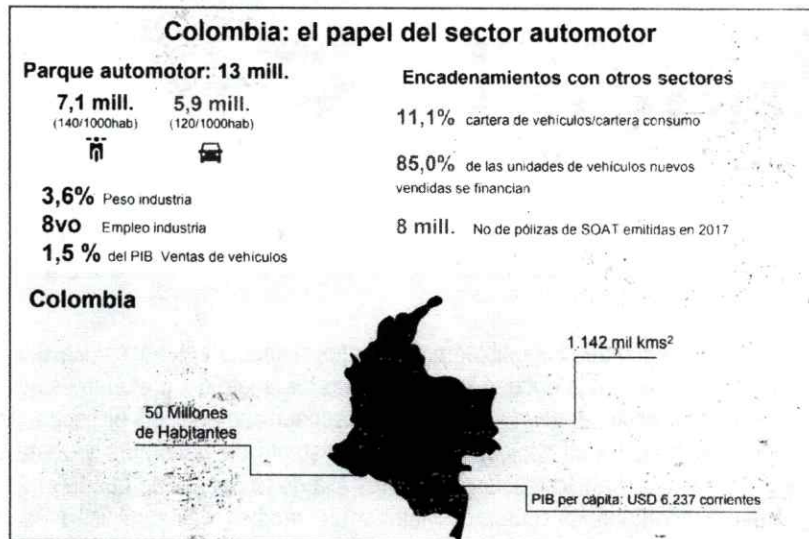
Colombia: el papel del sector automotor

Parque automotor: 13 mill.

7,1 mill. (140/1000hab)

5,9 mill. (120/1000hab)

3,6% Peso industria

8vo Empleo industria

1,5 % del PIB Ventas de vehículos

Encadenamientos con otros sectores

11,1% cartera de vehículos/cartera consumo

85,0% de las unidades de vehículos nuevos vendidas se financian

8 mill. No de pólizas de SOAT emitidas en 2017

Colombia

1.142 mil kms²

50 Millones de Habitantes

PIB per capita: USD 6.237 corrientes